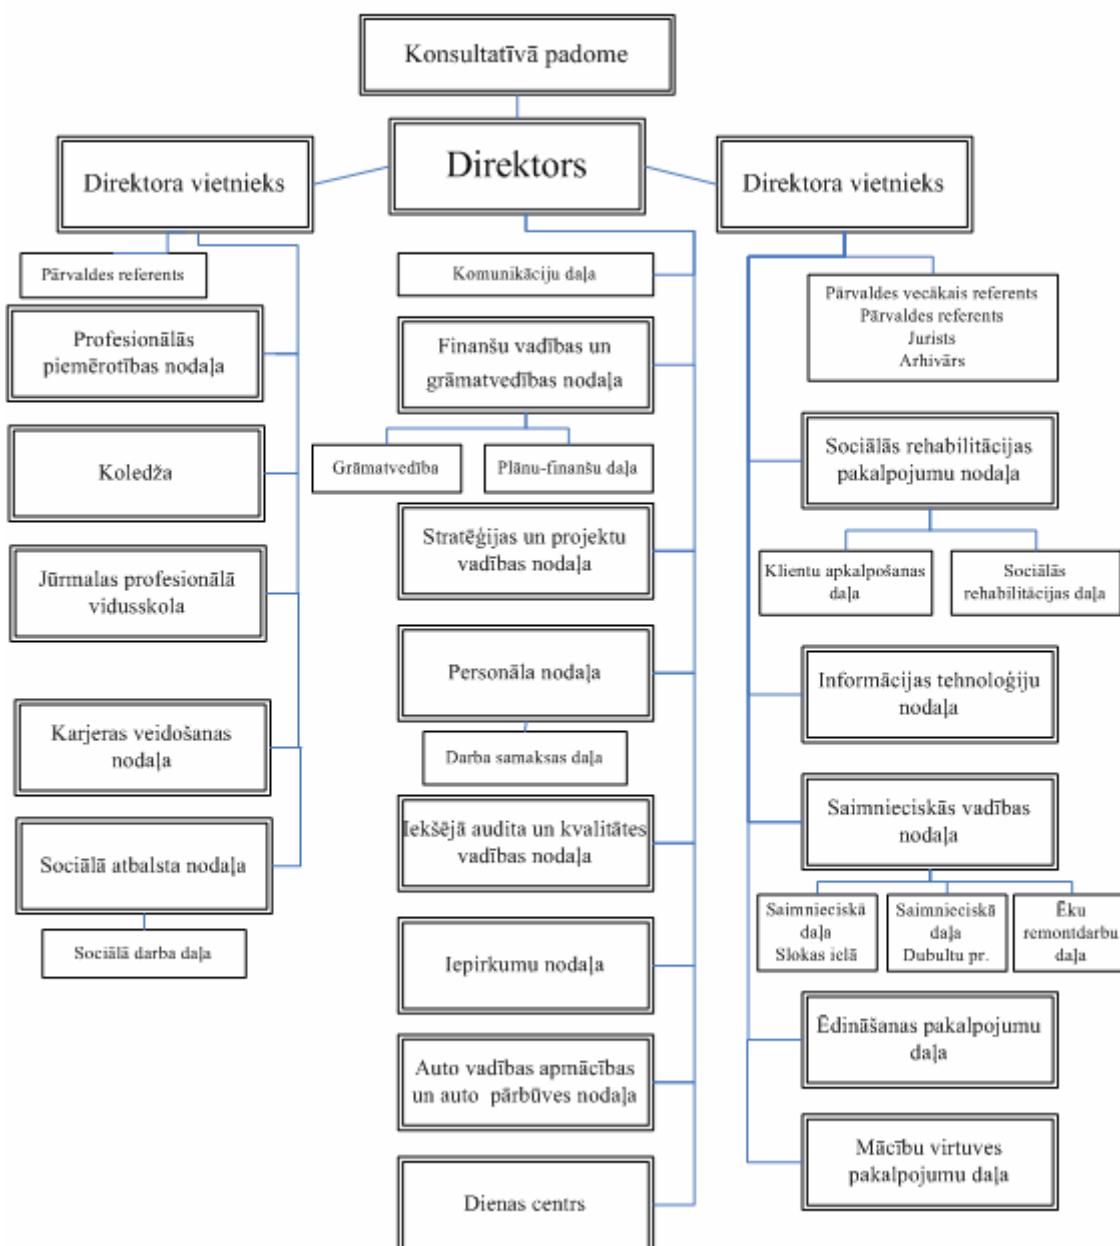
Konsultatīvā padome

Direktors

Direktora vietnieks

Direktora vietnieks

Pārvaldes referents

Profesionālās piemērotības nodaļa

Koledža

Jūrmalas profesionālā vidusskola

Karjeras veidošanas nodaļa

Sociālā atbalsta nodaļa

Sociālā darba daļa

Komunikāciju daļa

Finanšu vadības un grāmatvedības nodaļa

Grāmatvedība

Plānu-finanšu daļa

Stratēģijas un projektu vadības nodaļa

Personāla nodaļa

Darba samaksas daļa

Iekšējā audita un kvalitātes vadības nodaļa

Iepirkumu nodaļa

Auto vadības apmācības un auto pārbūves nodaļa

Dienas centrs

Pārvaldes vecākais referents
Pārvaldes referents
Jurists
Arhivārs

Sociālās rehabilitācijas pakalpojumu nodaļa

Klientu apkalpošanas daļa

Sociālās rehabilitācijas daļa

Informācijas tehnoloģiju nodaļa

Saimnieciskās vadības nodaļa

Saimnieciskā daļa Slokas ielā

Saimnieciskā daļa Dubultu pr.

Ēku remontdarbu daļa

Ēdināšanas pakalpojumu daļa

Mācību virtuves pakalpojumu daļa